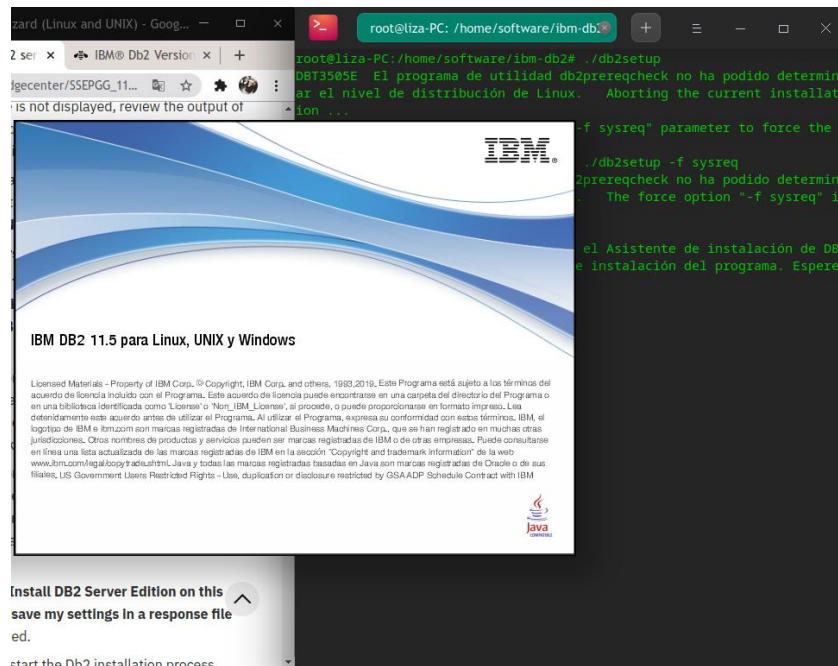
zard (Linux and UNIX) - Goog...

2 ser × IBM® Db2 Version × +

dgecenter/SSEPGG_11...

is not displayed, review the output of

root@liza-PC: /home/software/ibm-db2

root@liza-PC:/home/software/ibm-db2# ./db2setup
DBT3505E El programa de utilidad db2prereqcheck no ha podido determin
ar el nivel de distribución de Linux. Aborting the current installat
ion ...

-f sysreq" parameter to force the

./db2setup -f sysreq
2prereqcheck no ha podido determin
. The force option "-f sysreq" i

el Asistente de instalación de DB
e instalación del programa. Espere

IBM

IBM DB2 11.5 para Linux, UNIX y Windows

Licensed Materials - Property of IBM Corp. © Copyright, IBM Corp. and others, 1993,2019. Este Programa está sujeto a los términos del acuerdo de licencia incluido con el Programa. Este acuerdo de licencia puede encontrarse en una carpeta del directorio del Programa o en una biblioteca identificada como 'License' o 'Non_IBM_License', si procede, o puede proporcionarse en formato impreso. Lea detenidamente este acuerdo antes de utilizar el Programa. Al utilizar el Programa, expresa su conformidad con estos términos. IBM, el logotipo de IBM e ibm.com son marcas registradas de International Business Machines Corp., que se han registrado en muchas otras jurisdicciones. Otros nombres de productos y servicios pueden ser marcas registradas de IBM o de otras empresas. Puede consultarse en línea una lista actualizada de las marcas registradas de IBM en la sección "Copyright and trademark information" de la web www.ibm.com/legal/copytrade.shtml. Java y todas las marcas registradas basadas en Java son marcas registradas de Oracle o de sus filiales. US Government Users Restricted Rights - Use, duplication or disclosure restricted by GSA ADP Schedule Contract with IBM

Java

Install DB2 Server Edition on this
save my settings in a response file
ed.

start the Db2 installation process